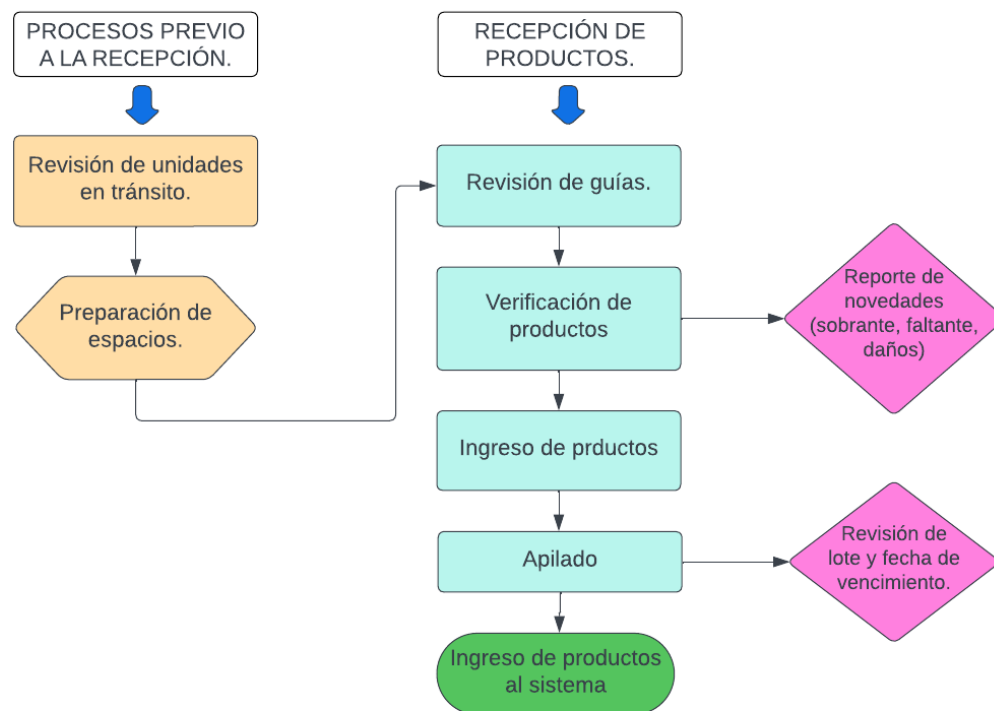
PROCESOS PREVIO A LA RECEPCIÓN.

Revisión de unidades en tránsito.

Preparación de espacios.

RECEPCIÓN DE PRODUCTOS.

Revisión de guías.

Verificación de productos

Reporte de novedades (sobrante, faltante, daños)

Ingreso de prductos

Apilado

Revisión de lote y fecha de vencimiento.

Ingreso de productos al sistema